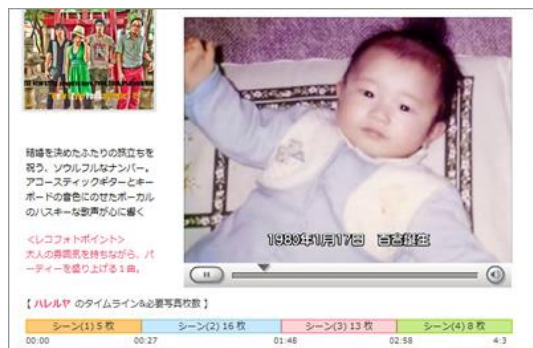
結婚を決めたふたりの旅立ちを祝う、ソウルフルなナンバー。アコースティックギターとキーボードの音色にのせたボーカルのハスキーな歌声が心に響く

<レコフォトポイント>
大人の雰囲気を持ちながら、パーティーを盛り上げる1曲。

1989年1月17日　百音誕生

【ハレルヤ のタイムライン&必要写真枚数】

| シーン(1) 5枚 | シーン(2) 16枚 | シーン(3) 13枚 | シーン(4) 8枚 |
|---|---|---|---|

00:00　00:27　01:48　02:58　4:3